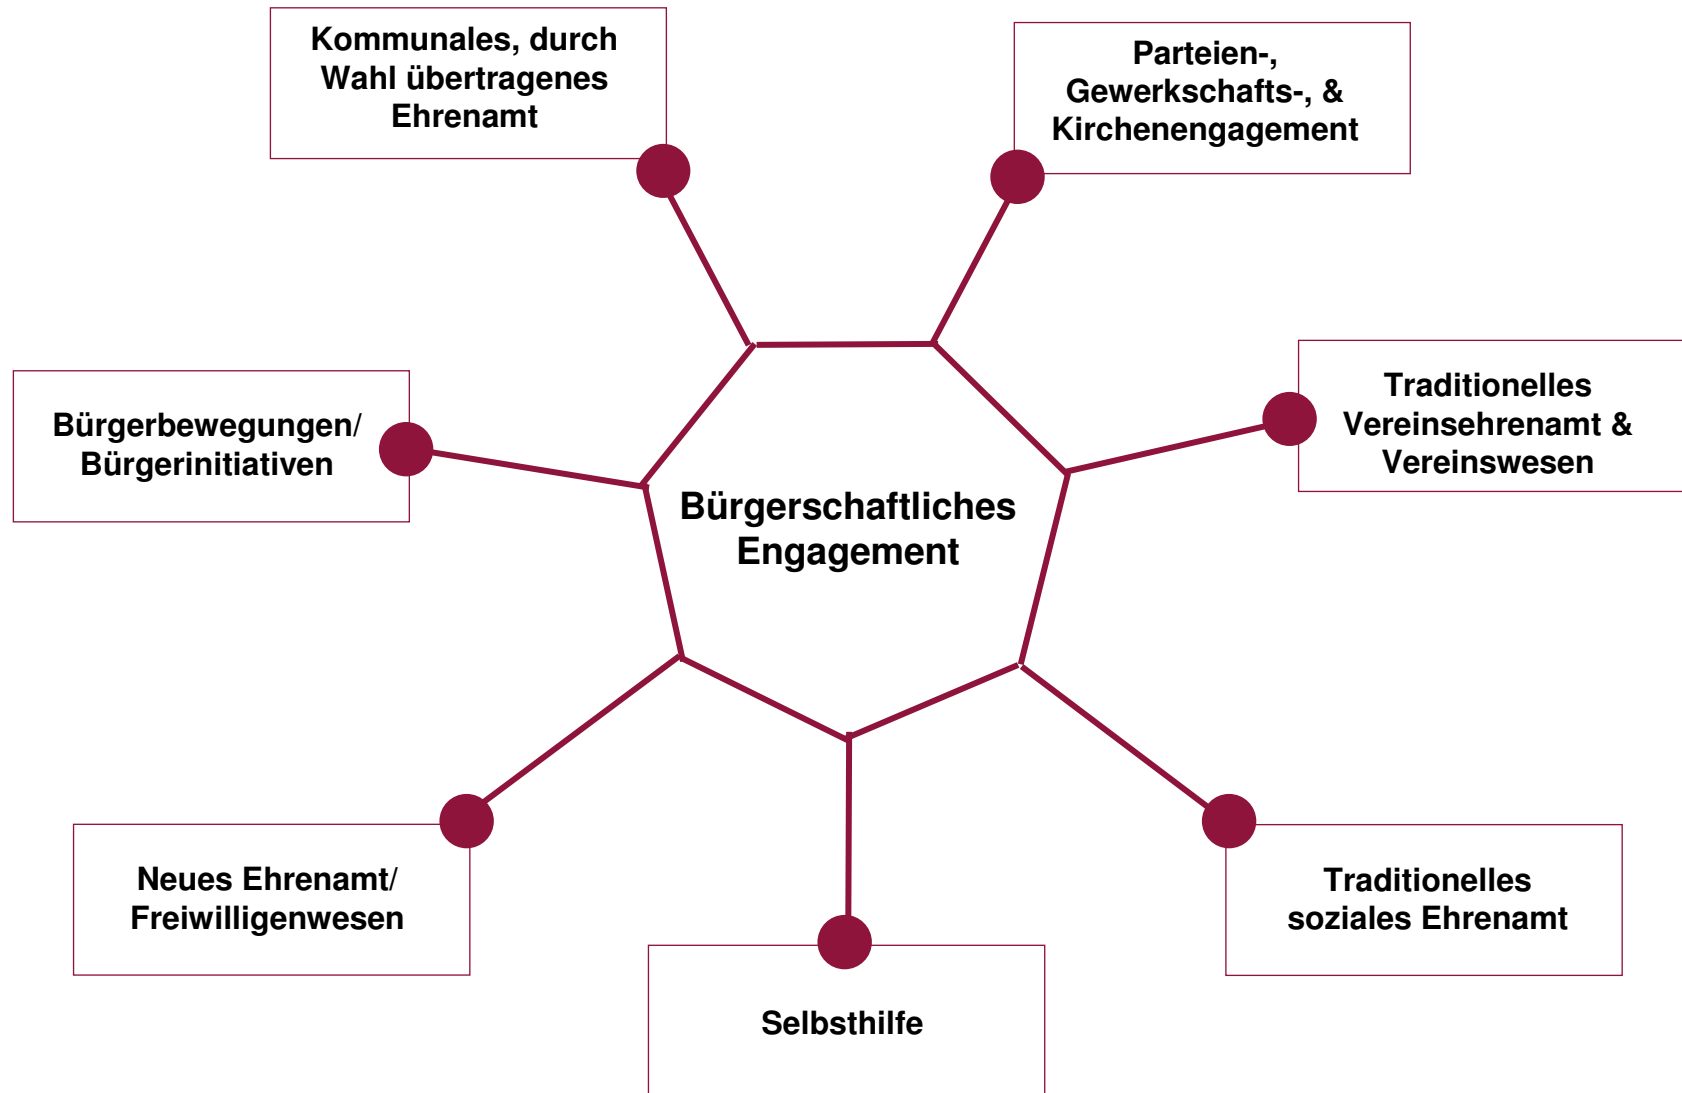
Kommunales, durch Wahl übertragenes Ehrenamt

Parteien-, Gewerkschafts-, & Kirchenengagement

Bürgerbewegungen/ Bürgerinitiativen

Bürgerschaftliches Engagement

Traditionelles Vereinsehrenamt & Vereinswesen

Neues Ehrenamt/ Freiwilligenwesen

Traditionelles soziales Ehrenamt

Selbsthilfe